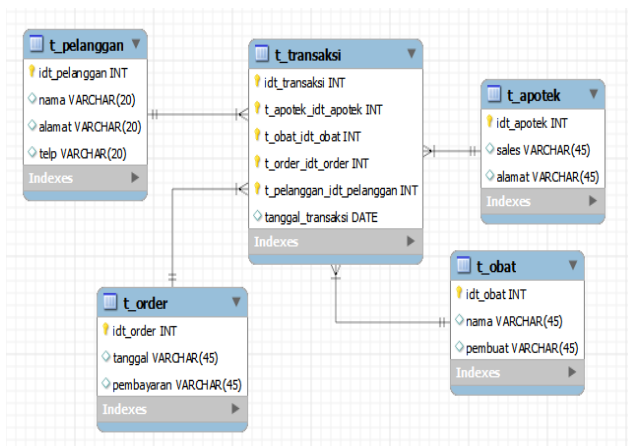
t_pelanggan
idt_pelanggan INT
nama VARCHAR(20)
alamat VARCHAR(20)
telp VARCHAR(20)
Indexes

t_transaksi
idt_transaksi INT
t_apotek_idt_apotek INT
t_obat_idt_obat INT
t_order_idt_order INT
t_pelanggan_idt_pelanggan INT
tanggal_transaksi DATE
Indexes

t_apotek
idt_apotek INT
sales VARCHAR(45)
alamat VARCHAR(45)
Indexes

t_order
idt_order INT
tanggal VARCHAR(45)
pembayaran VARCHAR(45)
Indexes

t_obat
idt_obat INT
nama VARCHAR(45)
pembuat VARCHAR(45)
Indexes